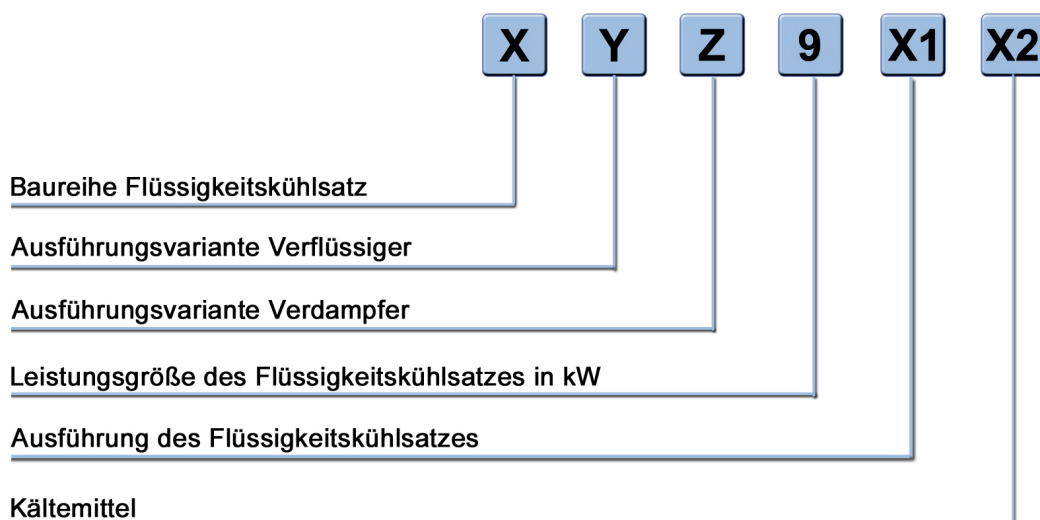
X Y Z 9 X1 X2

Baureihe Flüssigkeitskühlsatz

Ausführungsvariante Verflüssiger

Ausführungsvariante Verdampfer

Leistungsgröße des Flüssigkeitskühlsatzes in kW

Ausführung des Flüssigkeitskühlsatzes

Kältemittel